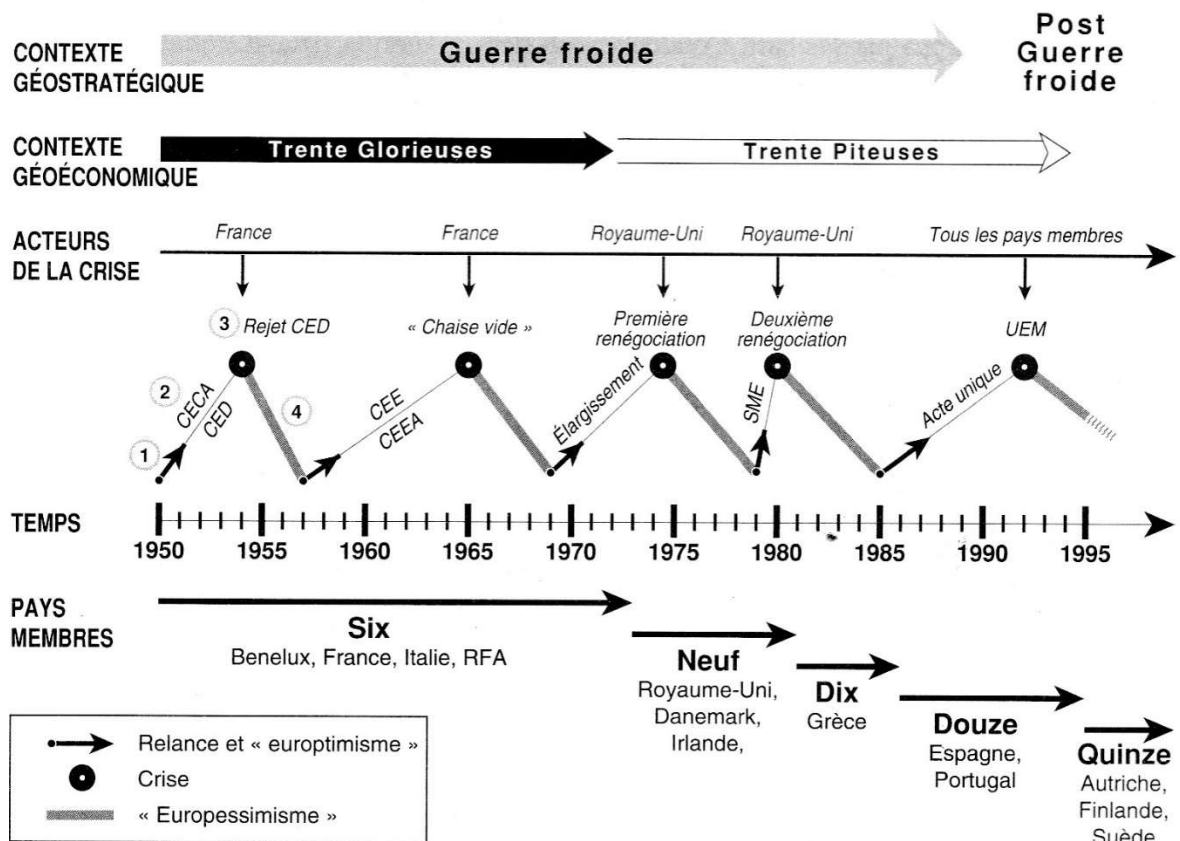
CONTEXTE GÉOSTRATÉGIQUE

Guerre froide

Post Guerre froide

CONTEXTE GÉOÉCONOMIQUE

Trente Glorieuses

Trente Piteuses

ACTEURS DE LA CRISE

France

France

Royaume-Uni

Royaume-Uni

Tous les pays membres

3 Rejet CED

« Chaise vide »

Première renégociation

Deuxième renégociation

UEM

2 CECA

CED

4

CEE

CEEA

Élargissement

SME

Acte unique

1

TEMPS

1950 1955 1960 1965 1970 1975 1980 1985 1990 1995

PAYS MEMBRES

Six
Benelux, France, Italie, RFA

Neuf
Royaume-Uni, Danemark, Irlande,

Dix
Grèce

Douze
Espagne, Portugal

Quinze
Autriche, Finlande, Suède

Relance et « europtimisme »
Crise
« Europessimisme »